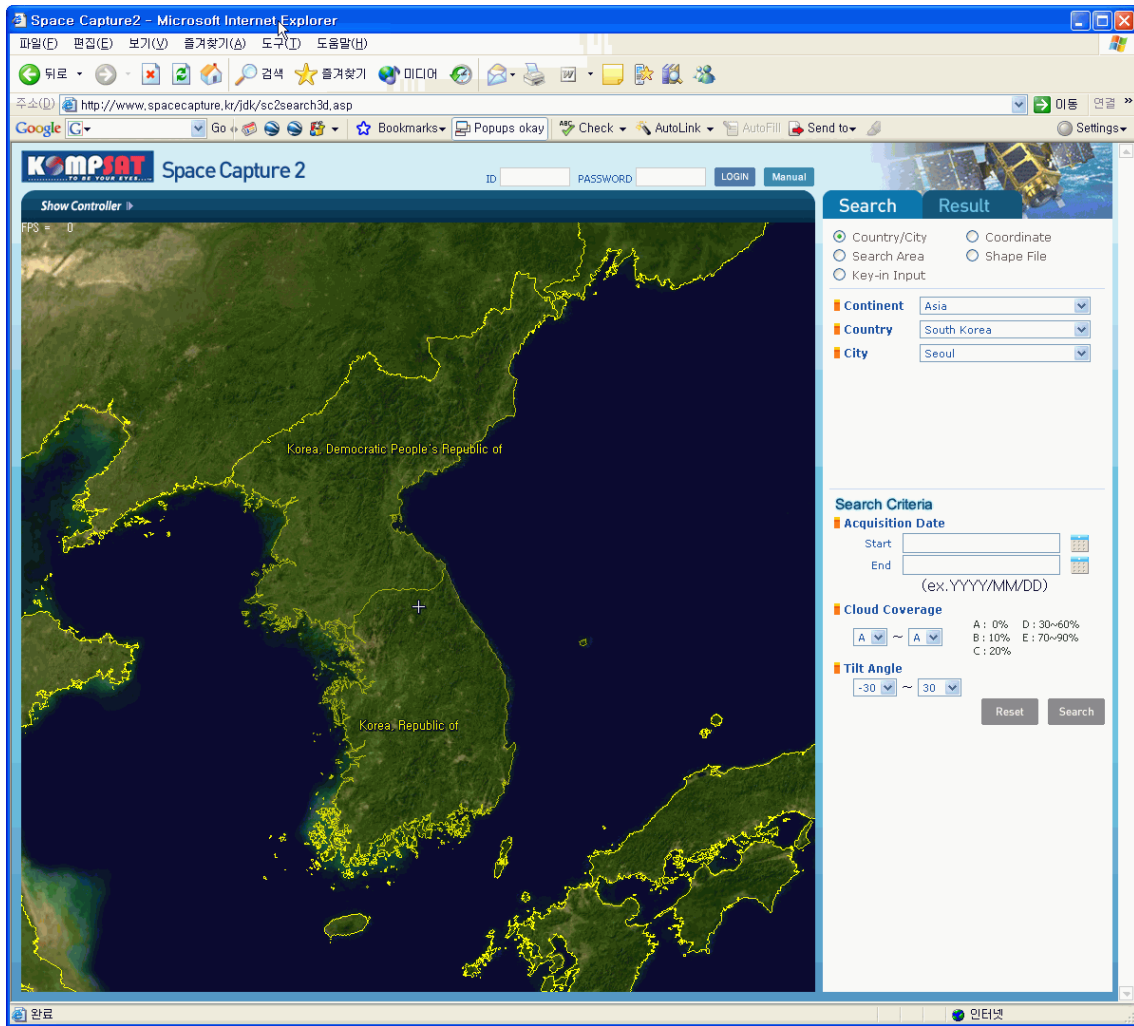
Space Capture2 - Microsoft Internet Explorer

파일(F) 편집(E) 보기(V) 즐겨찾기(A) 도구(T) 도움말(H)

뒤로 검색 즐겨찾기 미디어

주소(D) http://www.spacecapture.kr/jdk/sc2search3d.asp 이동 연결 »

Google G Go Bookmarks Popups okay Check AutoLink AutoFill Send to Settings

KOMPSAT TO BE YOUR EYES... Space Capture 2

ID PASSWORD LOGIN Manual

Show Controller

FPS = 0

Korea, Democratic People's Republic of

Korea, Republic of

Search Result

Country/City Coordinate
Search Area Shape File
Key-in Input

Continent Asia
Country South Korea
City Seoul

Search Criteria
Acquisition Date
Start
End
(ex.YYYY/MM/DD)

Cloud Coverage
A ~ A
A : 0% D : 30~60%
B : 10% E : 70~90%
C : 20%

Tilt Angle
-30 ~ 30

Reset Search

완료 인터넷